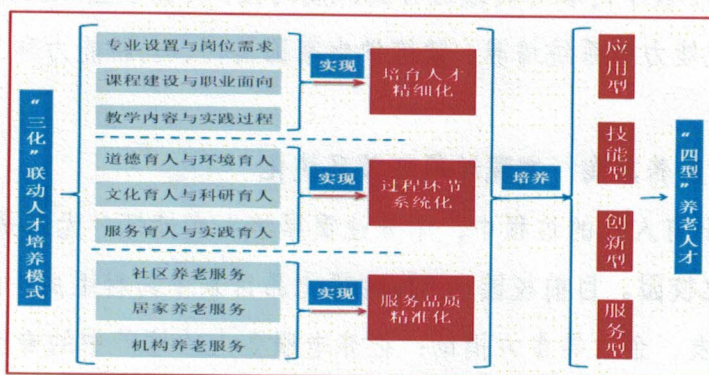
"三化"联动人才培养模式

专业设置与岗位需求
课程建设与职业面向
教学内容与实践过程
实现
培育人才精细化

道德育人与环境育人
文化育人与科研育人
服务育人与实践育人
实现
过程环节系统化

社区养老服务
居家养老服务
机构养老服务
实现
服务品质精准化

培养

应用型
技能型
创新型
服务型

"四型"养老人才